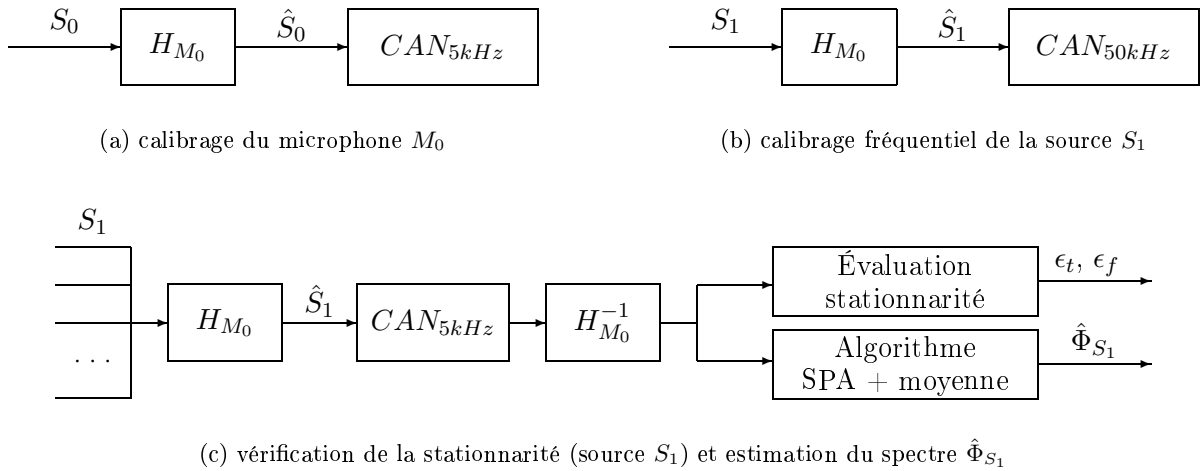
$S_0$

$H_{M_0}$

$\hat{S}_0$

$CAN_{5kHz}$

(a) calibrage du microphone $M_0$

$S_1$

$H_{M_0}$

$\hat{S}_1$

$CAN_{50kHz}$

(b) calibrage fréquentiel de la source $S_1$

$S_1$

$\ldots$

$H_{M_0}$

$\hat{S}_1$

$CAN_{5kHz}$

$H_{M_0}^{-1}$

Évaluation stationnarité

$\epsilon_t$, $\epsilon_f$

Algorithme SPA + moyenne

$\hat{\Phi}_{S_1}$

(c) vérification de la stationnarité (source $S_1$) et estimation du spectre $\hat{\Phi}_{S_1}$